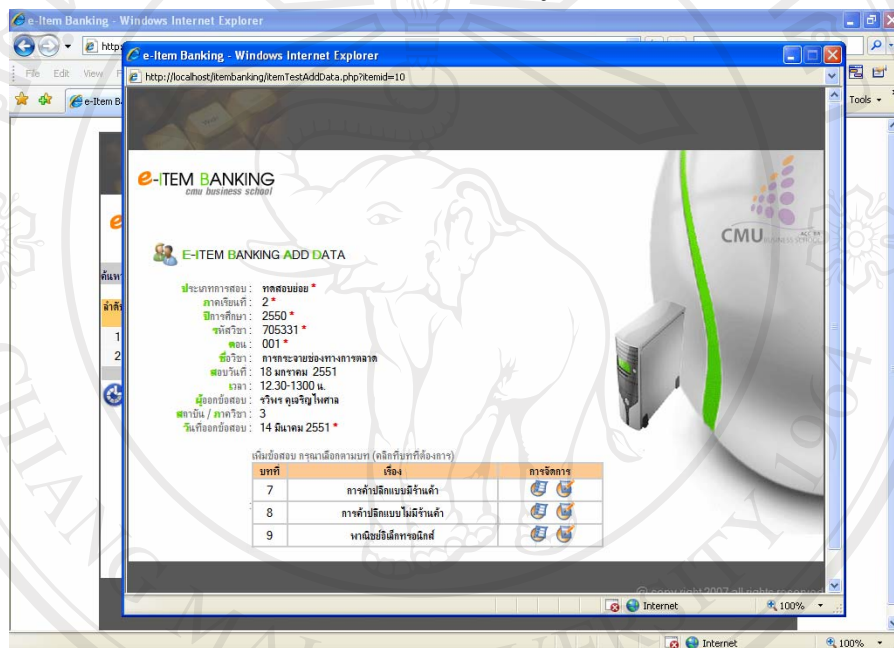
e-Item Banking - Windows Internet Explorer

File Edit View

e-Item Banking - Windows Internet Explorer

http://localhost/itembanking/itemTestAddData.php?itemid=10

Tools

e-ITEM BANKING
cmu business school

CMU BUSINESS SCHOOL

E-ITEM BANKING ADD DATA

ประเภทการสอบ : ทดสอบย่อย *
ภาคเรียนที่ : 2 *
ปีการศึกษา : 2550 *
รหัสวิชา : 705331 *
ตอน : 001 *
ชื่อวิชา : การกระจายช่องทางการตลาด
สอบวันที่ : 18 มกราคม 2551
เวลา : 12.30-1300 น.
ผู้ออกข้อสอบ : รวิพร คูเจริญไพศาล
สาขาวิชา / ภาควิชา : 3
วันที่ออกข้อสอบ : 14 มีนาคม 2551 *

เพิ่มข้อสอบ กรุณาเลือกตามบท (คลิกที่บทที่ต้องการ)

| บทที่ | เรื่อง | การจัดการ |
|---|---|---|
| 7 | การค้าปลีกแบบมีร้านค้า | |
| 8 | การค้าปลีกแบบไม่มีร้านค้า | |
| 9 | พาณิชย์อิเล็กทรอนิกส์ | |

© copy right 2007 all rights reserved

Internet 100%

Internet 100%